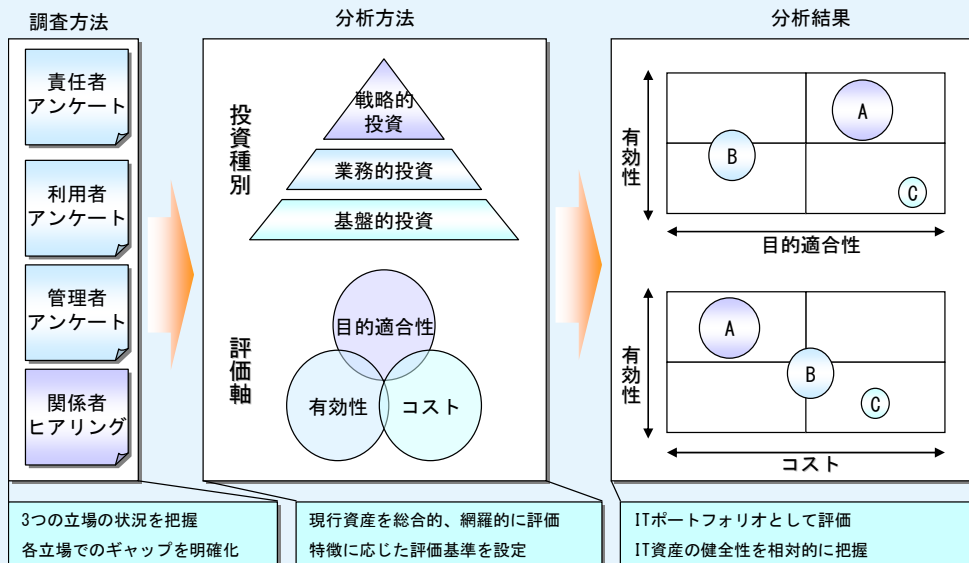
調査方法

責任者
アンケート

利用者
アンケート

管理者
アンケート

関係者
ヒアリング

分析方法

投資種別

戦略的
投資

業務的投資

基盤的投資

評価軸

目的適合性

有効性

コスト

分析結果

有効性

A

B

C

目的適合性

有効性

A

B

C

コスト

3つの立場の状況を把握
各立場でのギャップを明確化

現行資産を総合的、網羅的に評価
特徴に応じた評価基準を設定

ITポートフォリオとして評価
IT資産の健全性を相対的に把握